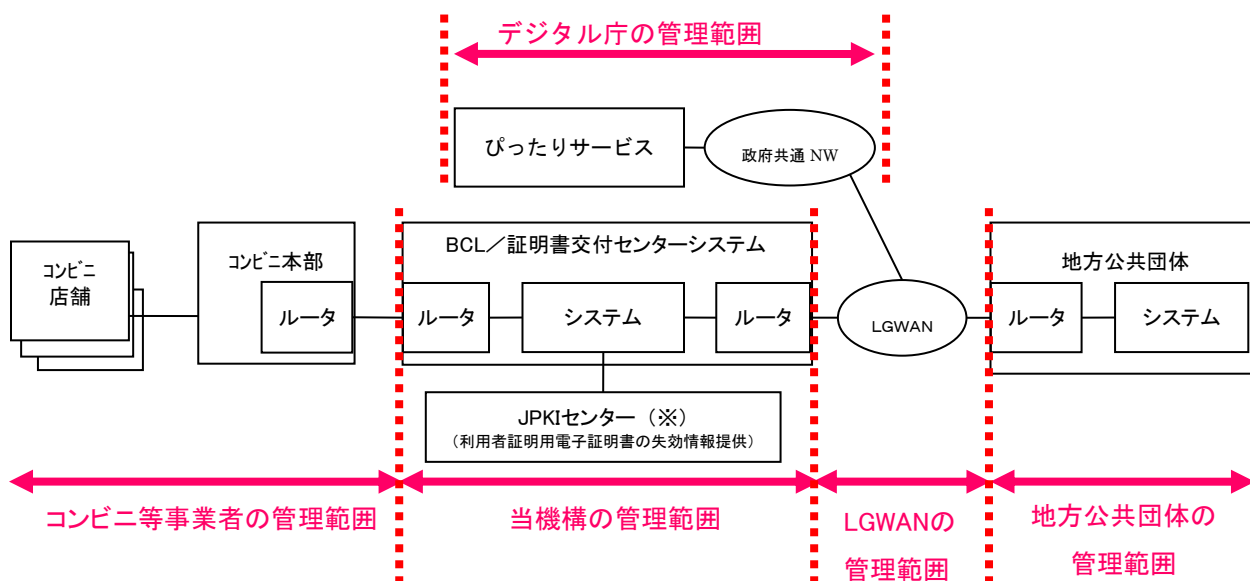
デジタル庁の管理範囲

ぴったりサービス

政府共通 NW

コンビニ店舗

コンビニ本部

ルータ

BCL／証明書交付センターシステム

ルータ

システム

ルータ

LGWAN

地方公共団体

ルータ

システム

JPKIセンター（※）
（利用者証明用電子証明書の失効情報提供）

コンビニ等事業者の管理範囲

当機構の管理範囲

LGWANの管理範囲

地方公共団体の管理範囲